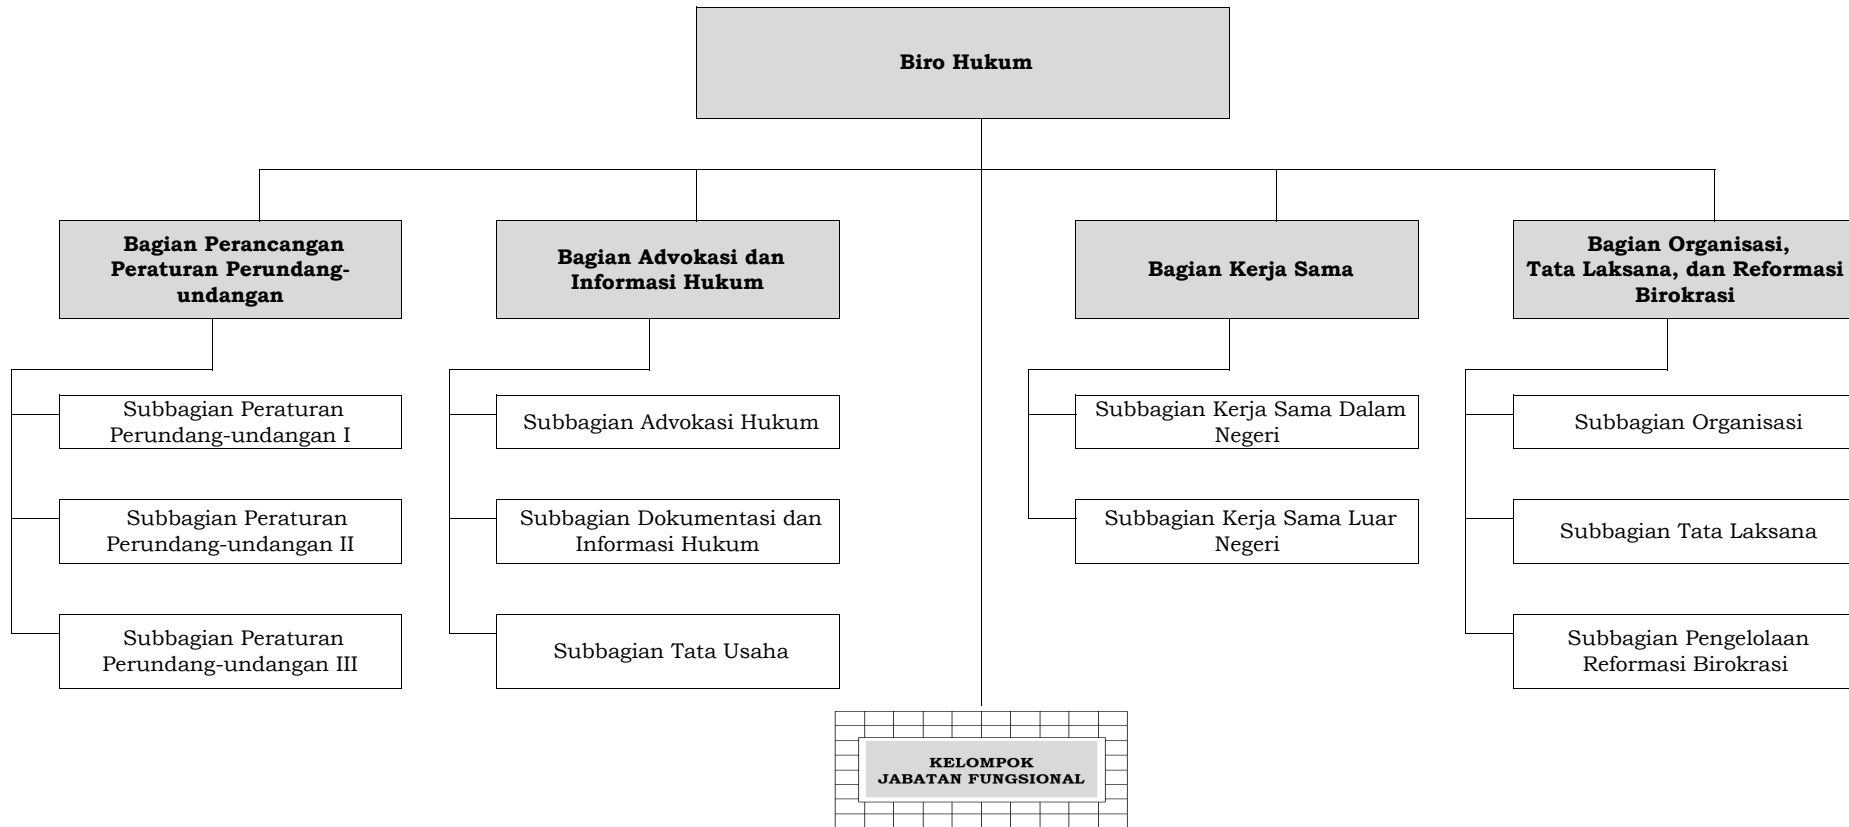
Biro Hukum

Bagian Perancangan Peraturan Perundang-undangan

Subbagian Peraturan Perundang-undangan I

Subbagian Peraturan Perundang-undangan II

Subbagian Peraturan Perundang-undangan III

Bagian Advokasi dan Informasi Hukum

Subbagian Advokasi Hukum

Subbagian Dokumentasi dan Informasi Hukum

Subbagian Tata Usaha

Bagian Kerja Sama

Subbagian Kerja Sama Dalam Negeri

Subbagian Kerja Sama Luar Negeri

Bagian Organisasi, Tata Laksana, dan Reformasi Birokrasi

Subbagian Organisasi

Subbagian Tata Laksana

Subbagian Pengelolaan Reformasi Birokrasi

KELOMPOK JABATAN FUNGSIONAL